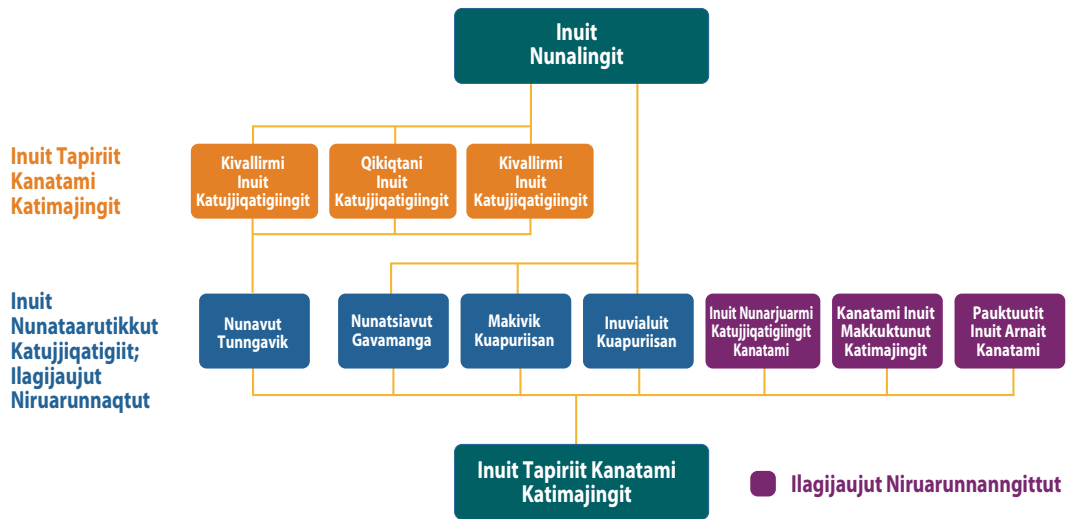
Inuit Nunalingit

Inuit Tapiriit Kanatami Katimajingit

Kivallirmi Inuit Katujjiqatigiingit

Qikiqtani Inuit Katujjiqatigiingit

Kivallirmi Inuit Katujjiqatigiingit

Inuit Nunataarutikkut Katujjiqatigiit; Ilagijaujut Niruarunnaqtut

Nunavut Tunngavik

Nunatsiavut Gavamanga

Makivik Kuapuriisan

Inuvialuit Kuapuriisan

Inuit Nunarjuarmi Katujjiqatigiingit Kanatami

Kanatami Inuit Makkuktunut Katimajingit

Pauktuutit Inuit Arnait Kanatami

Inuit Tapiriit Kanatami Katimajingit

Ilagijaujut Niruarunnanngittut